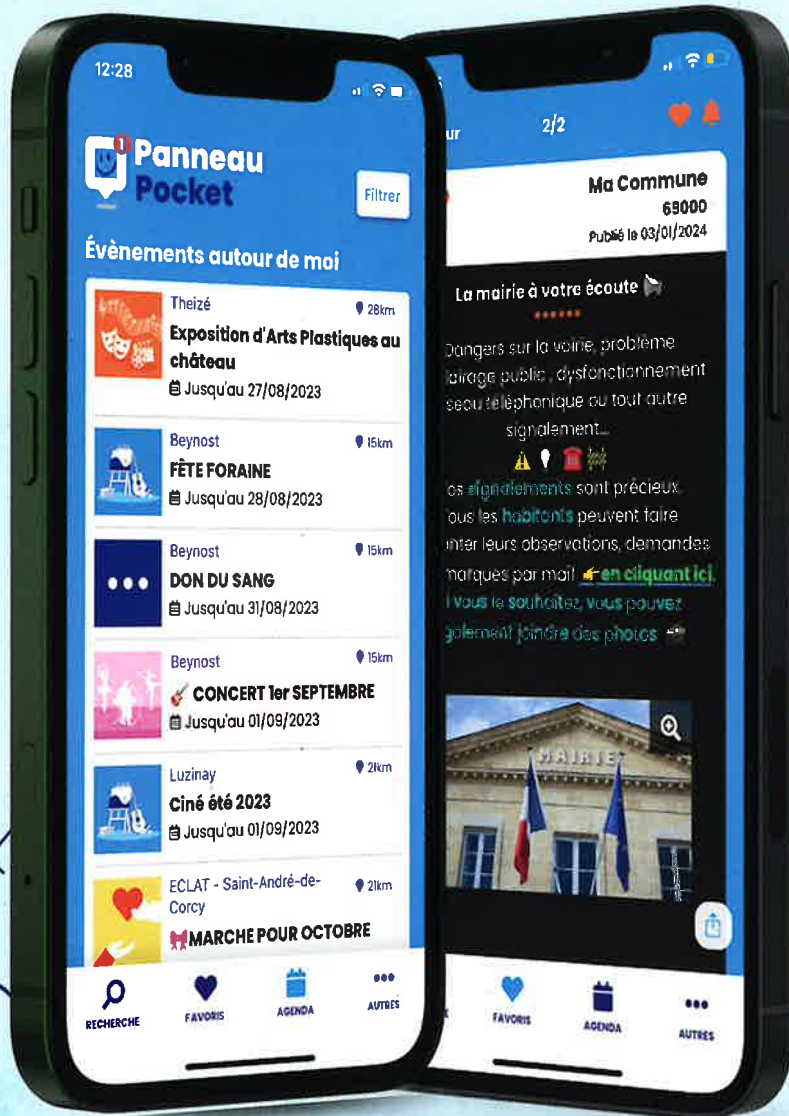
12:28

Panneau Pocket

Filtrer

Évènements autour de moi

Theizé
28km
Exposition d'Arts Plastiques au château
Jusqu'au 27/08/2023

Beynost
15km
FÊTE FORAINE
Jusqu'au 28/08/2023

Beynost
15km
DON DU SANG
Jusqu'au 31/08/2023

Beynost
15km
CONCERT 1er SEPTEMBRE
Jusqu'au 01/09/2023

Luzinay
2km
Ciné été 2023
Jusqu'au 01/09/2023

ECLAT - Saint-André-de-Corcy
21km
MARCHE POUR OCTOBRE

RECHERCHE
FAVORIS
AGENDA
AUTRES

ur
2/2

Ma Commune
69000
Publié le 03/01/2024

La mairie à votre écoute

Dangers sur la voirie, problème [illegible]lairage public, dysfonctionnement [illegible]seau téléphonique ou tout autre signalement...

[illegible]os signalements sont précieux. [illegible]ous les habitants peuvent faire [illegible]nter leurs observations, demandes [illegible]marques par mail en cliquant ici. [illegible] vous le souhaitez, vous pouvez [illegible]galement joindre des photos

MAIRIE

FAVORIS
AGENDA
AUTRES